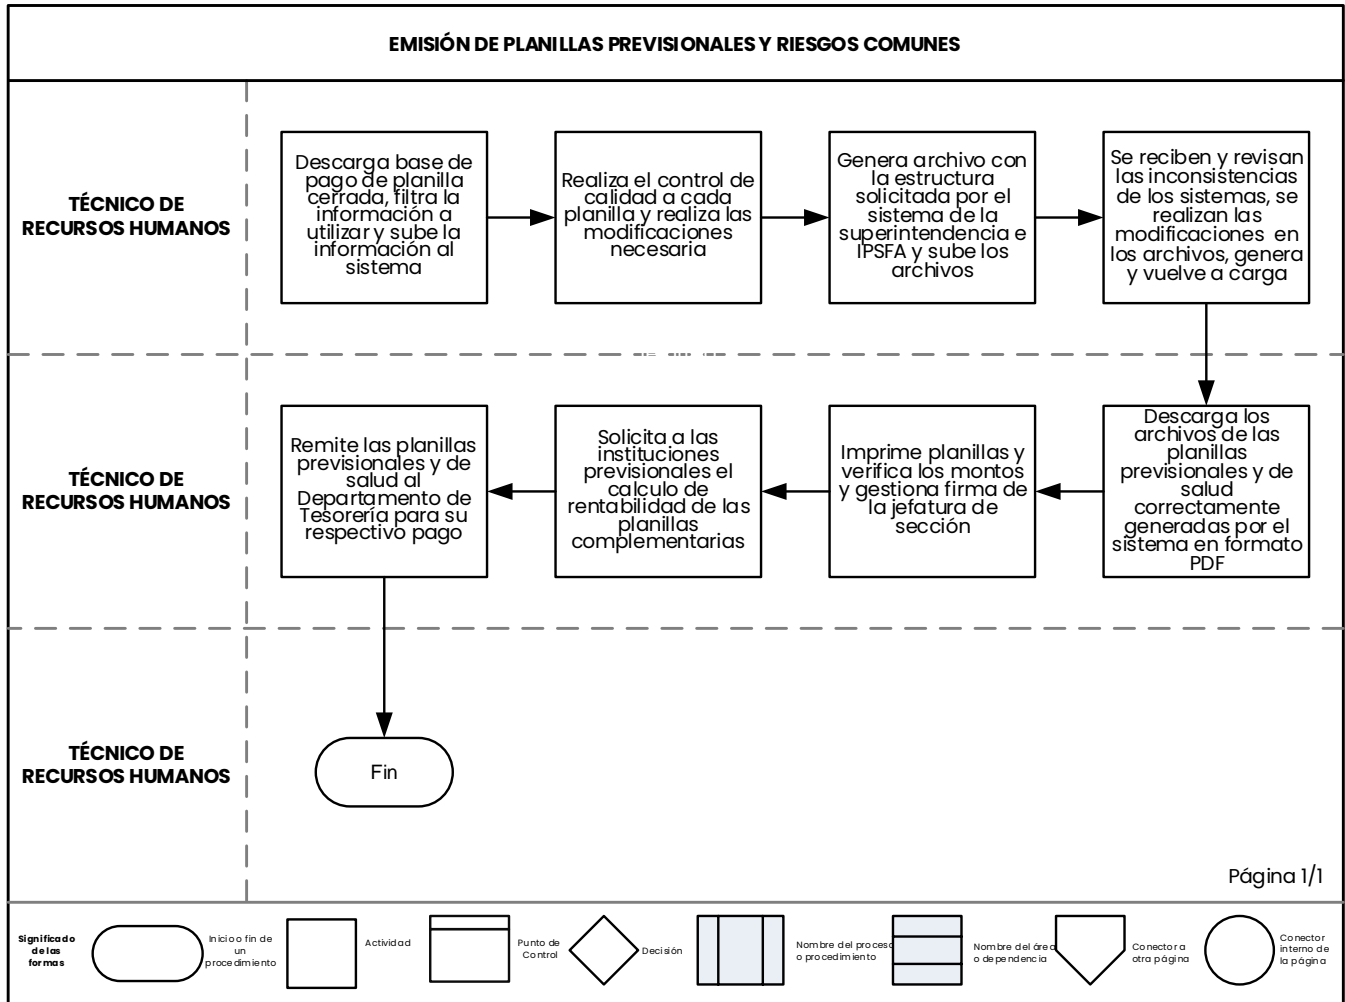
EMISIÓN DE PLANILLAS PREVISIONALES Y RIESGOS COMUNES

TÉCNICO DE RECURSOS HUMANOS

Descarga base de pago de planilla cerrada, filtra la información a utilizar y sube la información al sistema

Realiza el control de calidad a cada planilla y realiza las modificaciones necesaria

Genera archivo con la estructura solicitada por el sistema de la superintendencia e IPSFA y sube los archivos

Se reciben y revisan las inconsistencias de los sistemas, se realizan las modificaciones en los archivos, genera y vuelve a carga

TÉCNICO DE RECURSOS HUMANOS

Descarga los archivos de las planillas previsionales y de salud correctamente generadas por el sistema en formato PDF

Imprime planillas y verifica los montos y gestiona firma de la jefatura de sección

Solicita a las instituciones previsionales el calculo de rentabilidad de las planillas complementarias

Remite las planillas previsionales y de salud al Departamento de Tesorería para su respectivo pago

TÉCNICO DE RECURSOS HUMANOS

Fin

Página 1/1

Significado de las formas

Inicio o fin de un procedimiento

Actividad

Punto de Control

Decisión

Nombre del proceso o procedimiento

Nombre del área o dependencia

Conector a otra página

Conector interno de la página